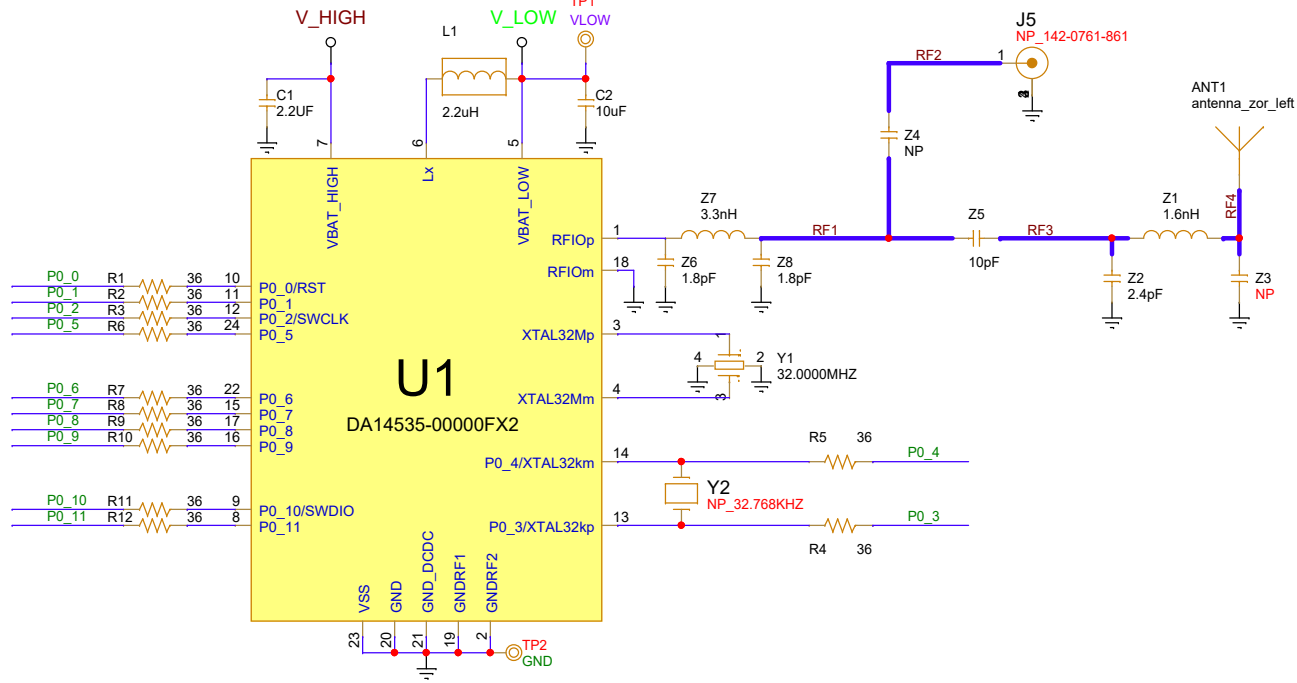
V_HIGH
L1
V_LOW
TP1
VLOW
J5
NP_142-0761-861
RF2
1
3
ANT1
antenna_zor_left
C1
2.2UF
2.2uH
C2
10uF
Z4
NP
7
6
5
VBAT_HIGH
Lx
VBAT_LOW
Z7
3.3nH
Z5
Z1
1.6nH
RF4
RFIOp
1
RF1
RF3
RFIOm
18
Z6
1.8pF
Z8
1.8pF
10pF
Z2
2.4pF
Z3
NP
P0_0
R1
36
10
P0_0/RST
P0_1
R2
36
11
P0_1
P0_2
R3
36
12
P0_2/SWCLK
P0_5
R6
36
24
P0_5
XTAL32Mp
3
4
2
Y1
32.0000MHZ
U1
P0_6
R7
36
22
P0_6
P0_7
R8
36
15
P0_7
P0_8
R9
36
17
P0_8
P0_9
R10
36
16
P0_9
XTAL32Mm
4
3
DA14535-00000FX2
R5
36
P0_4/XTAL32km
14
P0_4
Y2
NP_32.768KHZ
P0_10
R11
36
9
P0_10/SWDIO
P0_11
R12
36
8
P0_11
P0_3/XTAL32kp
13
P0_3
R4
36
VSS
GND
GND_DCDC
GNDRF1
GNDRF2
23
20
21
19
2
TP2
GND